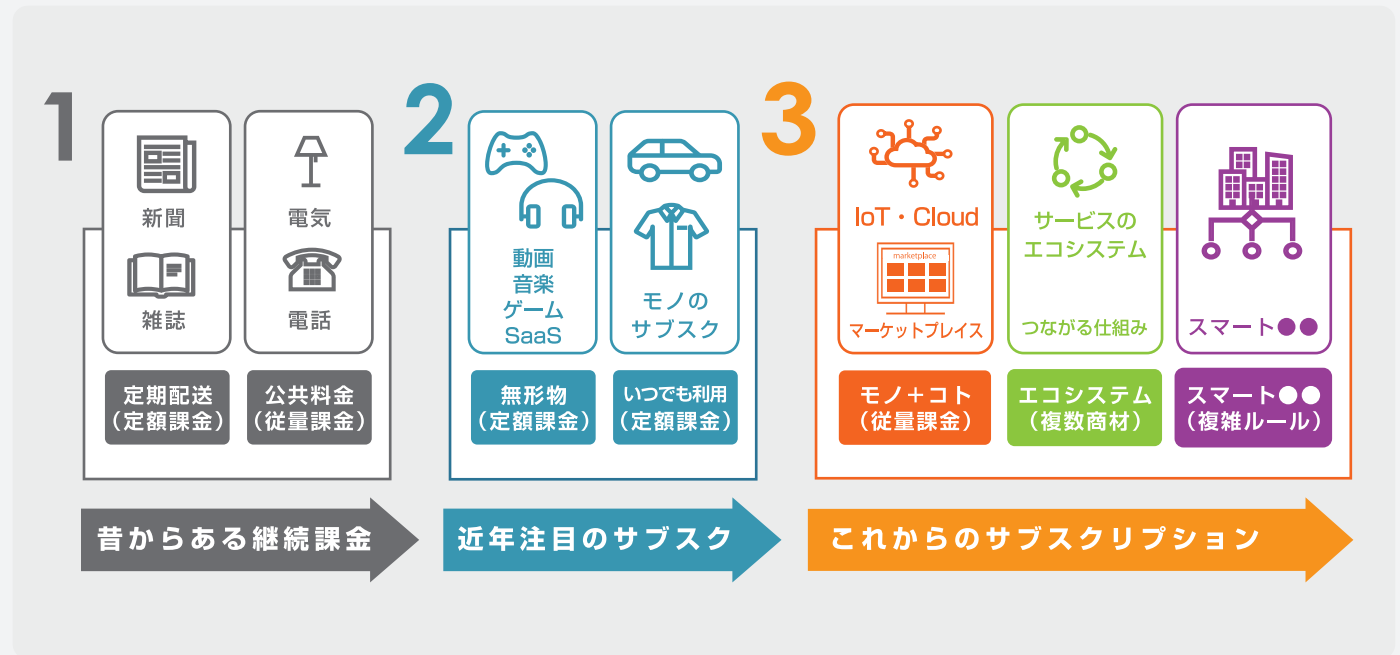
1

新聞

雑誌

電気

電話

定期配送
（定額課金）

公共料金
（従量課金）

昔からある継続課金

2

動画
音楽
ゲーム
SaaS

モノの
サブスク

無形物
（定額課金）

いつでも利用
（定額課金）

近年注目のサブスク

3

IoT・Cloud

marketplace

マーケットプレイス

サービスの
エコシステム

つながる仕組み

スマート●●

モノ＋コト
（従量課金）

エコシステム
（複数商材）

スマート●●
（複雑ルール）

これからのサブスクリプション